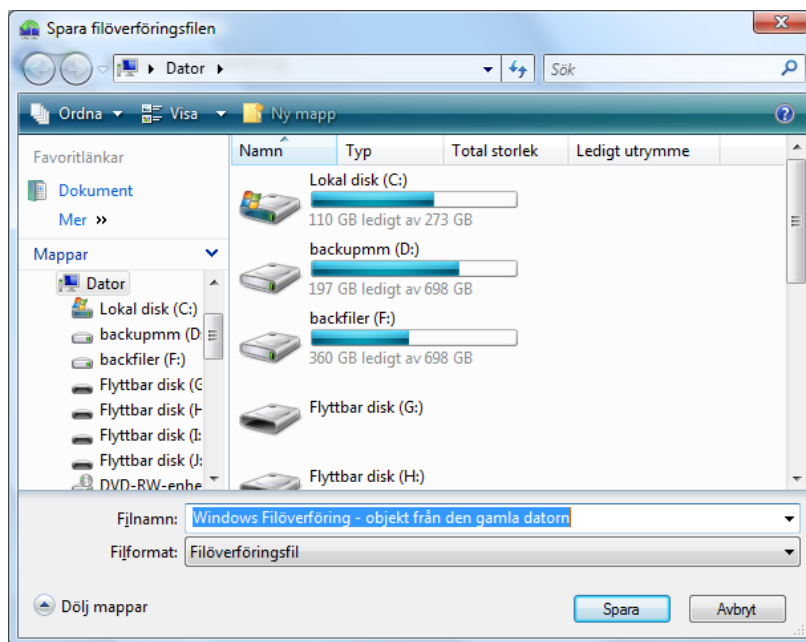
Spara filöverföringsfilen

Dator

Sök

Ordna

Visa

Ny mapp

Favoritlänkar

Dokument

Mer »

Mappar

Dator

Lokal disk (C:)

backupmm (D:

backfiler (F:)

Flyttbar disk (G

Flyttbar disk (H

Flyttbar disk (I:

Flyttbar disk (J:

DVD-RW-enhe

| Namn | Typ | Total storlek | Ledigt utrymme |
|---|---|---|---|

Lokal disk (C:)
110 GB ledigt av 273 GB

backupmm (D:)
197 GB ledigt av 698 GB

backfiler (F:)
360 GB ledigt av 698 GB

Flyttbar disk (G:)

Flyttbar disk (H:)

Filnamn: Windows Filöverföring - objekt från den gamla datorn

Filformat: Filöverföringsfil

Dölj mappar

Spara

Avbryt